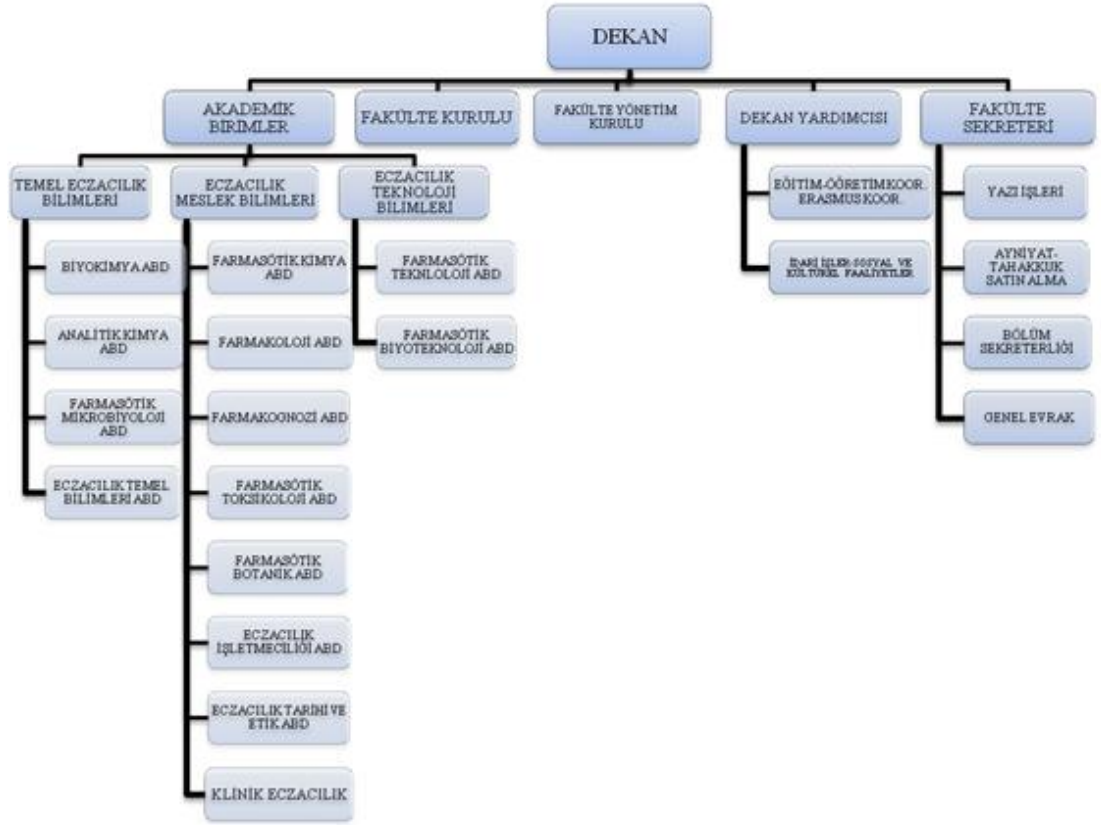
DEKAN

AKADEMİK BİRİMLER

FAKÜLTE KURULU

FAKÜLTE YÖNETİM KURULU

DEKAN YARDIMCISI

FAKÜLTE SEKRETERİ

TEMEL ECZACILIK BİLİMLERİ

BİYOKİMYA ABD

ANALİTİK KİMYA ABD

FARMASÖTİK MİKROBİYOLOJİ ABD

ECZACILIK TEMEL BİLİMLERİ ABD

ECZACILIK MESLEK BİLİMLERİ

FARMASÖTİK KİMYA ABD

FARMAKOLOJİ ABD

FARMAKOGNOZİ ABD

FARMASÖTİK TOKSİKOLOJİ ABD

FARMASÖTİK BOTANİK ABD

ECZACILIK İŞLETMECİLİĞİ ABD

ECZACILIK TARİHİ VE ETİK ABD

KLİNİK ECZACILIK

ECZACILIK TEKNOLOJİ BİLİMLERİ

FARMASÖTİK TEKNOLOJİ ABD

FARMASÖTİK BİYOTEKNOLOJİ ABD

EĞİTİM-ÖĞRETİM KOOR. ERASMUS KOOR.

İDARİ İŞLER-SOSYAL VE KÜLTÜREL FAALİYETLER

YAZI İŞLERİ

AYNİYAT-TAHAKKUK SATIN ALMA

BÖLÜM SEKRETERLİĞİ

GENEL EVRAK